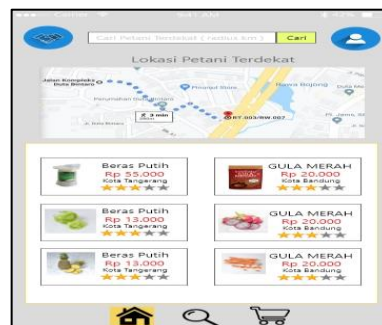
Cari Petani Terdekat ( radius 8 km ) Cari

Lokasi Petani Terdekat

Jalan Kompleks Duta Bintaro

Perumahan Duta Bintaro

3 min

RT.003/RW.007

Beras Putih
Rp 55.000
Kota Tangerang

GULA MERAH
Rp 20.000
Kota Bandung

Beras Putih
Rp 13.000
Kota Tangerang

GULA MERAH
Rp 20.000
Kota Bandung

Beras Putih
Rp 13.000
Kota Tangerang

GULA MERAH
Rp 20.000
Kota Bandung